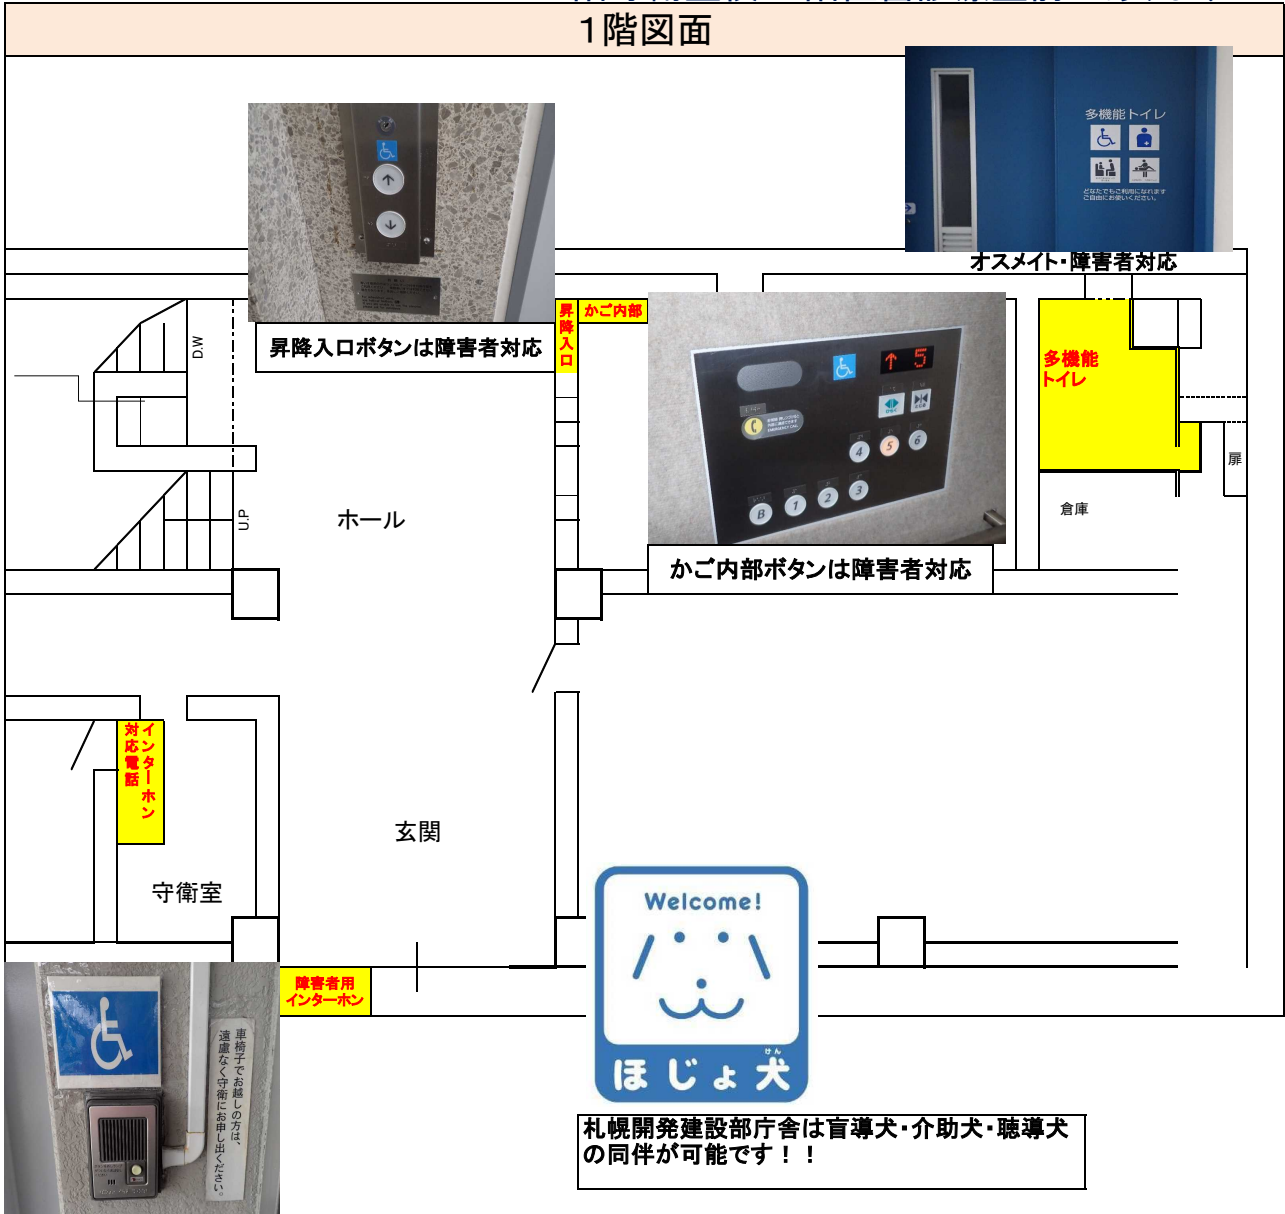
1階図面

多機能トイレ
どなたでもご利用になれます
ご自由にお使いください。

オスメイト・障害者対応

昇降入口ボタンは障害者対応

D.W

昇降入口

かご内部

多機能トイレ

扉

倉庫

U.P

ホール

かご内部ボタンは障害者対応

インターホン対応電話

玄関

守衛室

障害者用インターホン

Welcome!
ほじょ犬

車椅子でお越しの方は、遠慮なく守衛にお申し出ください。

札幌開発建設部庁舎は盲導犬・介助犬・聴導犬の同伴が可能です！！